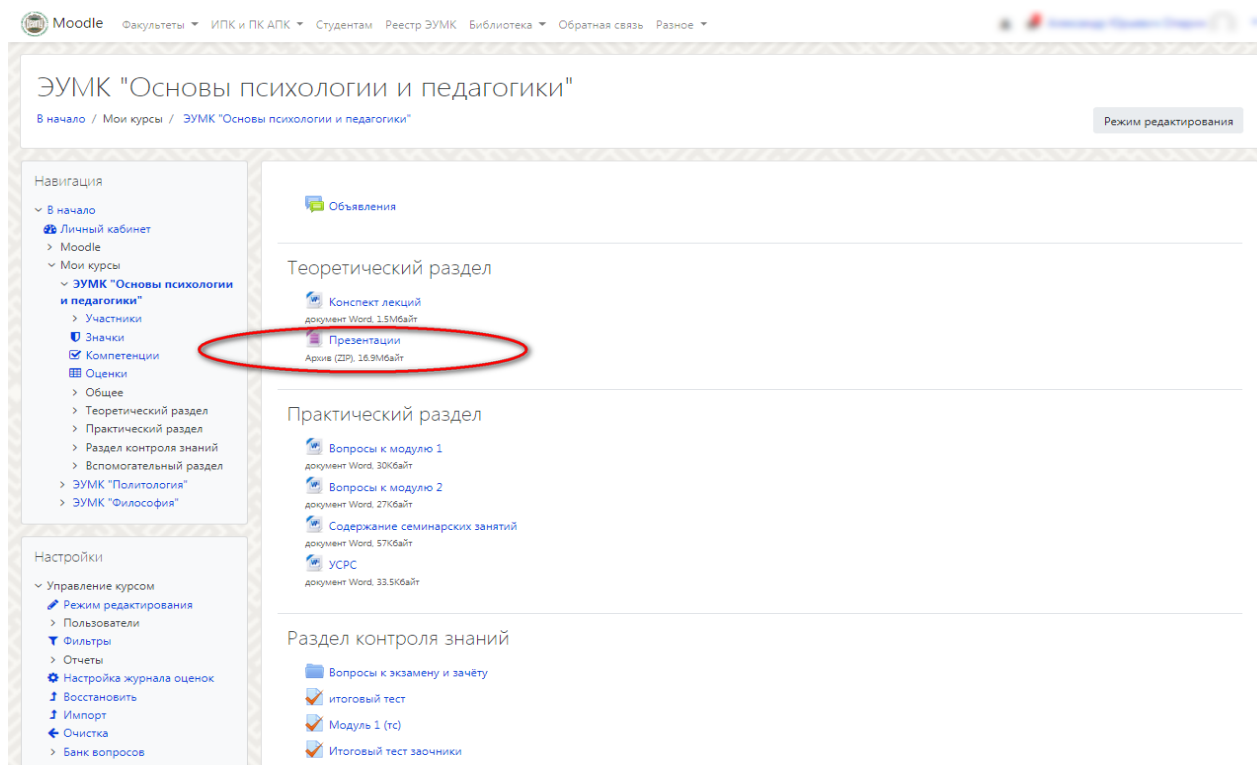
Moodle Факультеты ▾ ИПК и ПК АПК ▾ Студентам Реестр ЭУМК Библиотека ▾ Обратная связь Разное ▾

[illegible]

ЭУМК "Основы психологии и педагогики"

В начало / Мои курсы / ЭУМК "Основы психологии и педагогики"

Режим редактирования

Навигация
В начало
Личный кабинет
Moodle
Мои курсы
ЭУМК "Основы психологии и педагогики"
Участники
Значки
Компетенции
Оценки
Общее
Теоретический раздел
Практический раздел
Раздел контроля знаний
Вспомогательный раздел
ЭУМК "Политология"
ЭУМК "Философия"

Настройки
Управление курсом
Режим редактирования
Пользователи
Фильтры
Отчеты
Настройка журнала оценок
Восстановить
Импорт
Очистка
Банк вопросов

Объявления

Теоретический раздел
Конспект лекций
документ Word, 1.5Мбайт
Презентации
Архив (ZIP), 16.9Мбайт

Практический раздел
Вопросы к модулю 1
документ Word, 30Кбайт
Вопросы к модулю 2
документ Word, 27Кбайт
Содержание семинарских занятий
документ Word, 57Кбайт
УСРС
документ Word, 33.5Кбайт

Раздел контроля знаний
Вопросы к экзамену и зачёту
итоговый тест
Модуль 1 (тс)
Итоговый тест заочники